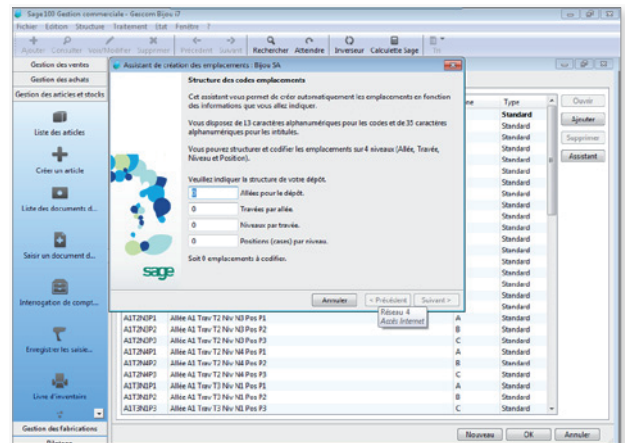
Sage100 Gestion commerciale - Gescom Bijou i7

Fichier Edition Structure Traitement Etat Fenêtre ?

Ajouter Consulter Voir/Modifier Supprimer Précédent Suivant Rechercher Atteindre Inverseur Calculette Sage Tri

Gestion des ventes

Gestion des achats

Gestion des articles et stocks

Liste des articles

Créer un article

Liste des documents d...

Saisir un document d...

Interrogation de compt...

Enregistrer les saisie...

Livre d'inventaire

Gestion des fabrications

Assistant de création des emplacements : Bijou SA

Structure des codes emplacements

Cet assistant vous permet de créer automatiquement les emplacements en fonction des informations que vous allez indiquer.

Vous disposez de 13 caractères alphanumériques pour les codes et de 35 caractères alphanumériques pour les intitulés.

Vous pouvez structurer et codifier les emplacements sur 4 niveaux (Allée, Travée, Niveau et Position).

Veuillez indiquer la structure de votre dépôt.

| | |
|---|---|
| 1 | Allées pour le dépôt. |
| 0 | Travées par allée. |
| 0 | Niveaux par travée. |
| 0 | Positions (cases) par niveau. |

Soit 0 emplacements à codifier.

sage

Annuler < Précédent Suivant >

Réseau 4
Accès Internet

| | | | Type |
|---|---|---|---|
| | | | Standard |
| | | | Standard |
| | | | Standard |
| | | | Standard |
| | | | Standard |
| | | | Standard |
| | | | Standard |
| | | | Standard |
| | | | Standard |
| | | | Standard |
| | | | Standard |
| | | | Standard |
| | | | Standard |
| | | | Standard |
| | | | Standard |
| | | | Standard |
| | | | Standard |
| A1T2N3P1 | Allée A1 Trav T2 Niv N3 Pos P1 | A | Standard |
| A1T2N3P2 | Allée A1 Trav T2 Niv N3 Pos P2 | B | Standard |
| A1T2N3P3 | Allée A1 Trav T2 Niv N3 Pos P3 | C | Standard |
| A1T2N4P1 | Allée A1 Trav T2 Niv N4 Pos P1 | A | Standard |
| A1T2N4P2 | Allée A1 Trav T2 Niv N4 Pos P2 | B | Standard |
| A1T2N4P3 | Allée A1 Trav T2 Niv N4 Pos P3 | C | Standard |
| A1T3N1P1 | Allée A1 Trav T3 Niv N1 Pos P1 | A | Standard |
| A1T3N1P2 | Allée A1 Trav T3 Niv N1 Pos P2 | B | Standard |
| A1T3N1P3 | Allée A1 Trav T3 Niv N1 Pos P3 | C | Standard |

Ouvrir
Ajouter
Supprimer
Assistant

Nouveau OK Annuler